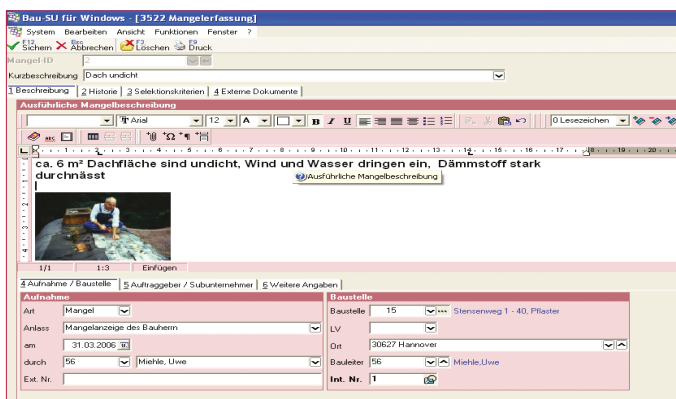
Bau-SU für Windows - [3522 Mangelerfassung]

System Bearbeiten Ansicht Funktionen Fenster ?

F12 Sichern Esc Abbrechen F3 Löschen F9 Druck

Mangel-ID 2

Kurzbeschreibung Dach undicht

1 Beschreibung | 2 Historie | 3 Selektionskriterien | 4 Externe Dokumente

Ausführliche Mangelbeschreibung

Arial 12 A B I U 0 Lesezeichen

ca. 6 m² Dachfläche sind undicht, Wind und Wasser dringen ein, Dämmstoff stark durchnässt

Ausführliche Mangelbeschreibung

1/1 1:3 Einfügen

4 Aufnahme / Baustelle | 5 Auftraggeber / Subunternehmer | 6 Weitere Angaben

Aufnahme

Art Mangel

Anlass Mangelanzeige des Bauherrn

am 31.03.2006

durch 56 Miehle, Uwe

Ext. Nr.

Baustelle

Baustelle 15 Stensenweg 1 - 40, Pflaster

LV

Ort 30627 Hannover

Bauleiter 56 Miehle,Uwe

Int. Nr. 1